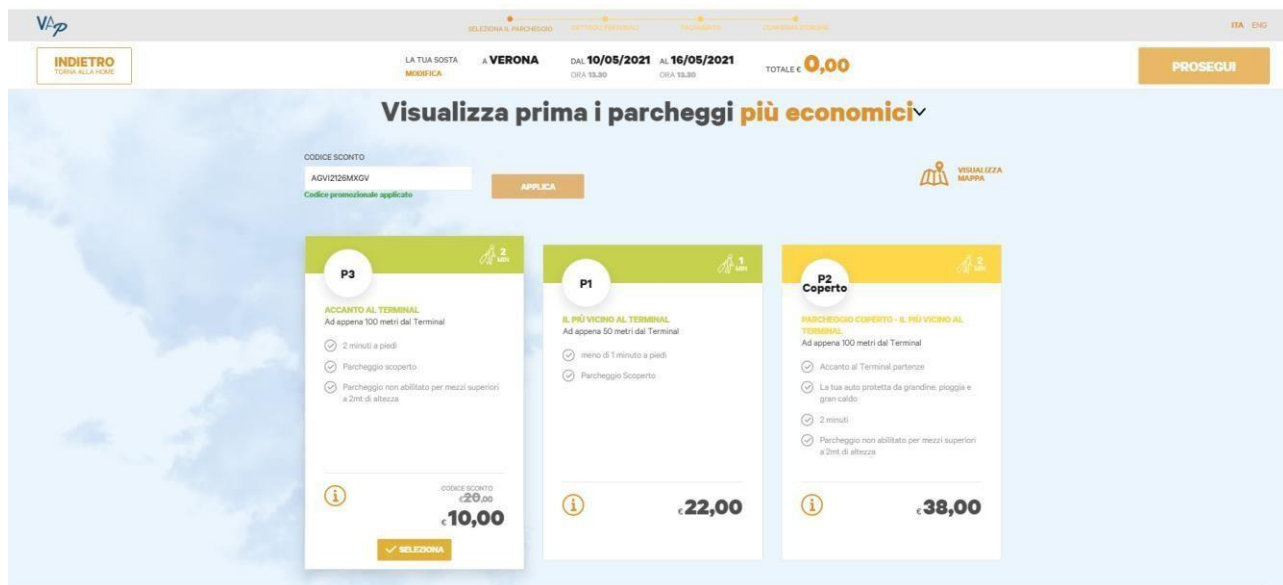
VAP

SELEZIONA IL PARCHEGGIO DETTAGLI PERSONALI PAGAMENTO CONFERMA ORDINE

ITA ENG

INDIETRO
TORNA ALLA HOME

LA TUA SOSTA
MODIFICA

A VERONA

DAL 10/05/2021
ORA 13.30

AL 16/05/2021
ORA 13.30

TOTALE € 0,00

PROSEGUI

Visualizza prima i parcheggi più economici

CODICE SCONTO
AGVI2126MXGV
Codice promozionale applicato

APPLICA

VISUALIZZA MAPPA

P3
2 MIN
ACCANTO AL TERMINAL
Ad appena 100 metri dal Terminal
2 minuti a piedi
Parcheggio scoperto
Parcheggio non abilitato per mezzi superiori a 2mt di altezza
CODICE SCONTO
€20,00
€10,00
SELEZIONA

P1
1 MIN
IL PIÙ VICINO AL TERMINAL
Ad appena 50 metri dal Terminal
meno di 1 minuto a piedi
Parcheggio Scoperto
€22,00

P2 Coperto
2 MIN
PARCHEGGIO COPERTO - IL PIÙ VICINO AL TERMINAL
Ad appena 100 metri dal Terminal
Accanto al Terminal partenze
La tua auto protetta da grandine, pioggia e gran caldo
2 minuti
Parcheggio non abilitato per mezzi superiori a 2mt di altezza
€38,00